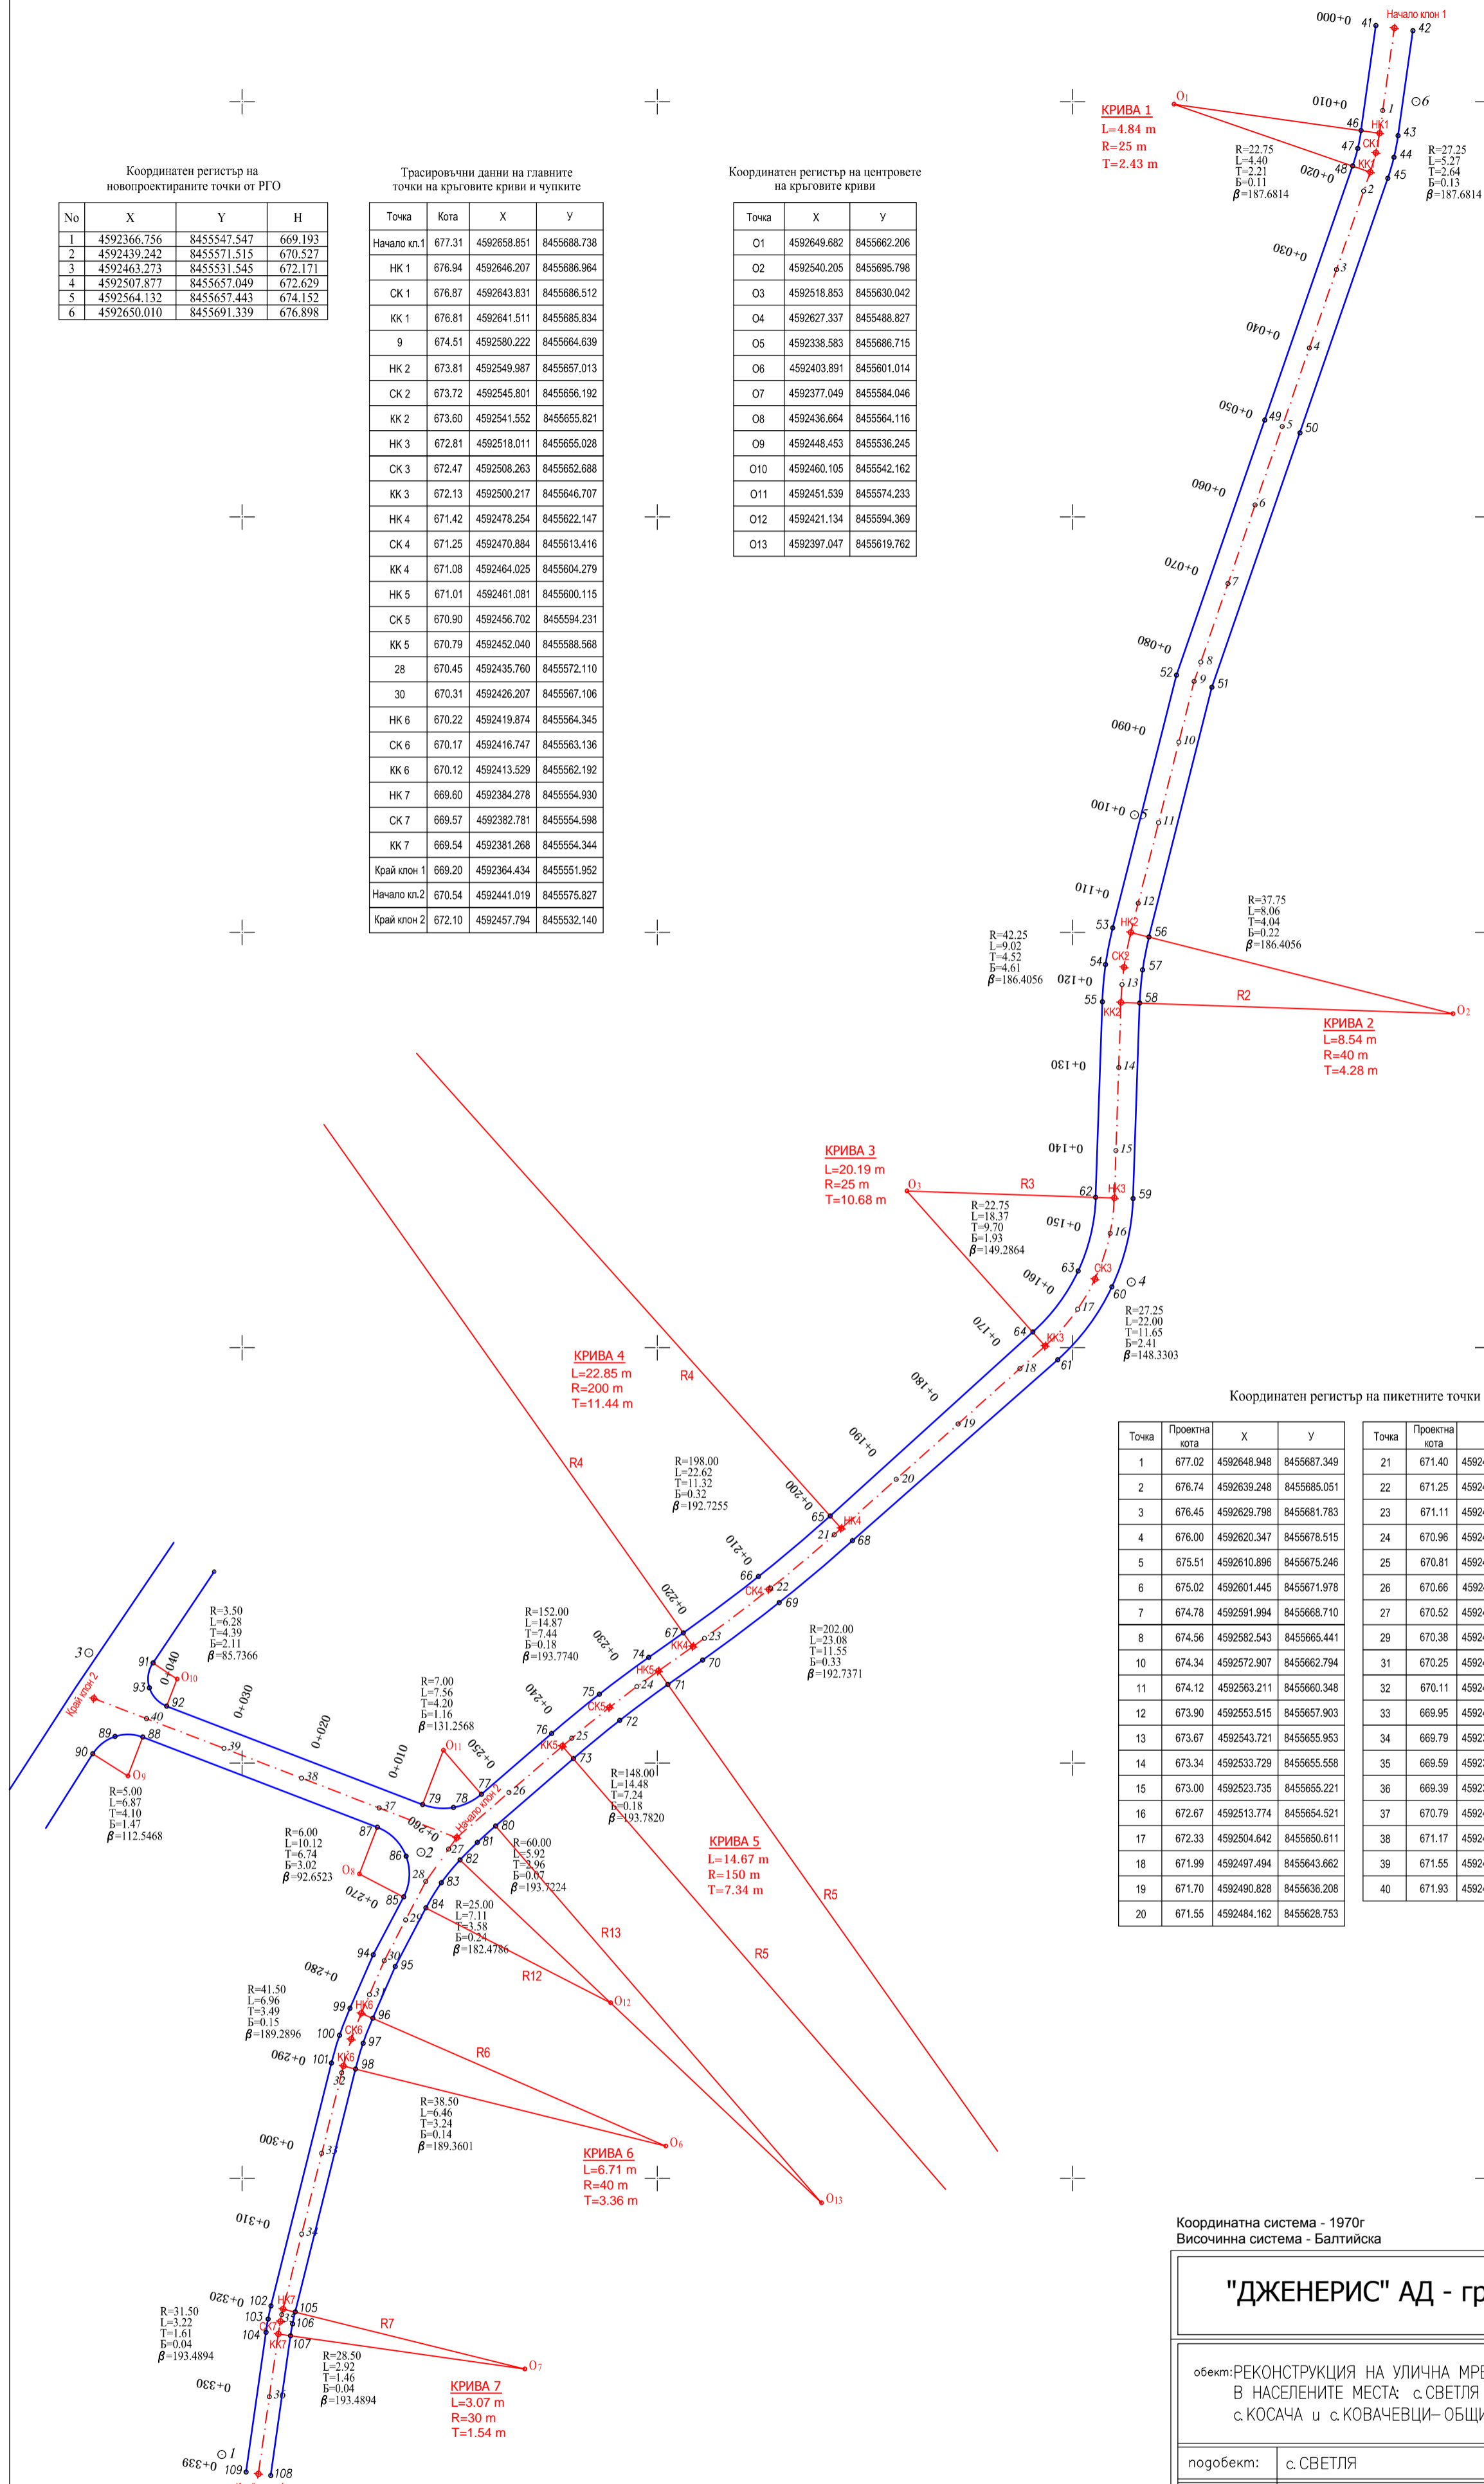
Координатен регистър на новопроектираните точки от РГО

| No | X | Y | H |
|---|---|---|---|
| 1 | 4592366.756 | 8455547.547 | 669.193 |
| 2 | 4592439.242 | 8455571.515 | 670.527 |
| 3 | 4592463.273 | 8455531.545 | 672.171 |
| 4 | 4592507.877 | 8455657.049 | 672.629 |
| 5 | 4592564.132 | 8455657.443 | 674.152 |
| 6 | 4592650.010 | 8455691.339 | 676.898 |

Трасировъчни данни на главните точки на кръговите криви и чупките

| Точка | Кота | X | У |
|---|---|---|---|
| Начало кл.1 | 677.31 | 4592658.851 | 8455688.738 |
| НК 1 | 676.94 | 4592646.207 | 8455686.964 |
| СК 1 | 676.87 | 4592643.831 | 8455686.512 |
| КК 1 | 676.81 | 4592641.511 | 8455685.834 |
| 9 | 674.51 | 4592580.222 | 8455664.639 |
| НК 2 | 673.81 | 4592549.987 | 8455657.013 |
| СК 2 | 673.72 | 4592545.801 | 8455656.192 |
| КК 2 | 673.60 | 4592541.552 | 8455655.821 |
| НК 3 | 672.81 | 4592518.011 | 8455655.028 |
| СК 3 | 672.47 | 4592508.263 | 8455652.688 |
| КК 3 | 672.13 | 4592500.217 | 8455646.707 |
| НК 4 | 671.42 | 4592478.254 | 8455622.147 |
| СК 4 | 671.25 | 4592470.884 | 8455613.416 |
| КК 4 | 671.08 | 4592464.025 | 8455604.279 |
| НК 5 | 671.01 | 4592461.081 | 8455600.115 |
| СК 5 | 670.90 | 4592456.702 | 8455594.231 |
| КК 5 | 670.79 | 4592452.040 | 8455588.568 |
| 28 | 670.45 | 4592435.760 | 8455572.110 |
| 30 | 670.31 | 4592426.207 | 8455567.106 |
| НК 6 | 670.22 | 4592419.874 | 8455564.345 |
| СК 6 | 670.17 | 4592416.747 | 8455563.136 |
| КК 6 | 670.12 | 4592413.529 | 8455562.192 |
| НК 7 | 669.60 | 4592384.278 | 8455554.930 |
| СК 7 | 669.57 | 4592382.781 | 8455554.598 |
| КК 7 | 669.54 | 4592381.268 | 8455554.344 |
| Край клон 1 | 669.20 | 4592364.434 | 8455551.952 |
| Начало кл.2 | 670.54 | 4592441.019 | 8455575.827 |
| Край клон 2 | 672.10 | 4592457.794 | 8455532.140 |

Координатен регистър на центровете на кръговите криви

| Точка | X | У |
|---|---|---|
| О1 | 4592649.682 | 8455662.206 |
| О2 | 4592540.205 | 8455695.798 |
| О3 | 4592518.853 | 8455630.042 |
| О4 | 4592627.337 | 8455488.827 |
| О5 | 4592338.583 | 8455686.715 |
| О6 | 4592403.891 | 8455601.014 |
| О7 | 4592377.049 | 8455584.046 |
| О8 | 4592436.664 | 8455564.116 |
| О9 | 4592448.453 | 8455536.245 |
| О10 | 4592460.105 | 8455542.162 |
| О11 | 4592451.539 | 8455574.233 |
| О12 | 4592421.134 | 8455594.369 |
| О13 | 4592397.047 | 8455619.762 |

Начало клон 1
КРИВА 1 L=4.84 m R=25 m T=2.43 m
R=22.75 L=4.40 T=2.21 Б=0.11 β=187.6814
R=27.25 L=5.27 T=2.64 Б=0.13 β=187.6814
КРИВА 2 L=8.54 m R=40 m T=4.28 m
R=37.75 L=8.06 T=4.04 Б=0.22 β=186.4056
R=42.25 L=9.02 T=4.52 Б=4.61 β=186.4056
КРИВА 3 L=20.19 m R=25 m T=10.68 m
R=22.75 L=18.37 T=9.70 Б=1.93 β=149.2864
R=27.25 L=22.00 T=11.65 Б=2.41 β=148.3303
КРИВА 4 L=22.85 m R=200 m T=11.44 m
R=198.00 L=22.62 T=11.32 Б=0.32 β=192.7255
R=202.00 L=23.08 T=11.55 Б=0.33 β=192.7371
R=152.00 L=14.87 T=7.44 Б=0.18 β=193.7740
КРИВА 5 L=14.67 m R=150 m T=7.34 m
R=148.00 L=14.48 T=7.24 Б=0.18 β=193.7820
R=7.00 L=7.56 T=4.20 Б=1.16 β=131.2568
R=60.00 L=5.92 T=2.96 Б=0.07 β=193.7224
R=6.00 L=10.12 T=6.74 Б=3.02 β=92.6523
R=25.00 L=7.11 T=3.58 Б=0.24 β=182.4786
R=3.50 L=6.28 T=4.39 Б=2.11 β=85.7366
R=5.00 L=6.87 T=4.10 Б=1.47 β=112.5468
Край клон 2 Начало клон 2
R=41.50 L=6.96 T=3.49 Б=0.15 β=189.2896
R=38.50 L=6.46 T=3.24 Б=0.14 β=189.3601
КРИВА 6 L=6.71 m R=40 m T=3.36 m
R=31.50 L=3.22 T=1.61 Б=0.04 β=193.4894
R=28.50 L=2.92 T=1.46 Б=0.04 β=193.4894
КРИВА 7 L=3.07 m R=30 m T=1.54 m

Координатен регистър на пикетните точки

| Точка | Проектна кота | X | У |
|---|---|---|---|
| 1 | 677.02 | 4592648.948 | 8455687.349 |
| 2 | 676.74 | 4592639.248 | 8455685.051 |
| 3 | 676.45 | 4592629.798 | 8455681.783 |
| 4 | 676.00 | 4592620.347 | 8455678.515 |
| 5 | 675.51 | 4592610.896 | 8455675.246 |
| 6 | 675.02 | 4592601.445 | 8455671.978 |
| 7 | 674.78 | 4592591.994 | 8455668.710 |
| 8 | 674.56 | 4592582.543 | 8455665.441 |
| 10 | 674.34 | 4592572.907 | 8455662.794 |
| 11 | 674.12 | 4592563.211 | 8455660.348 |
| 12 | 673.90 | 4592553.515 | 8455657.903 |
| 13 | 673.67 | 4592543.721 | 8455655.953 |
| 14 | 673.34 | 4592533.729 | 8455655.558 |
| 15 | 673.00 | 4592523.735 | 8455655.221 |
| 16 | 672.67 | 4592513.774 | 8455654.521 |
| 17 | 672.33 | 4592504.642 | 8455650.611 |
| 18 | 671.99 | 4592497.494 | 8455643.662 |
| 19 | 671.70 | 4592490.828 | 8455636.208 |
| 20 | 671.55 | 4592484.162 | 8455628.753 |

| Точка | Проектна кота |
|---|---|
| 21 | 671.40 |
| 22 | 671.25 |
| 23 | 671.11 |
| 24 | 670.96 |
| 25 | 670.81 |
| 26 | 670.66 |
| 27 | 670.52 |
| 29 | 670.38 |
| 31 | 670.25 |
| 32 | 670.11 |
| 33 | 669.95 |
| 34 | 669.79 |
| 35 | 669.59 |
| 36 | 669.39 |
| 37 | 670.79 |
| 38 | 671.17 |
| 39 | 671.55 |
| 40 | 671.93 |

Координатна система - 1970г
Височинна система - Балтийска

"ДЖЕНЕРИС" АД - гр

обект: РЕКОНСТРУКЦИЯ НА УЛИЧНА МРЕ В НАСЕЛЕНИТЕ МЕСТА: с.СВЕТЛЯ с.КОСАЧА и с.КОВАЧЕВЦИ-ОБЩИ

подобект: с.СВЕТЛЯ